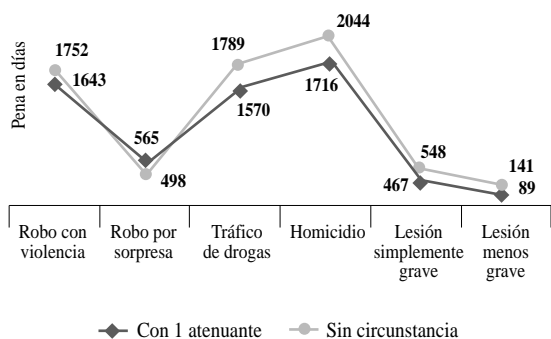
Pena en días

1752
1643
565
498
1789
1570
2044
1716
548
467
141
89

Robo con violencia
Robo por sorpresa
Tráfico de drogas
Homicidio
Lesión simplemente grave
Lesión menos grave

Con 1 atenuante
Sin circunstancia